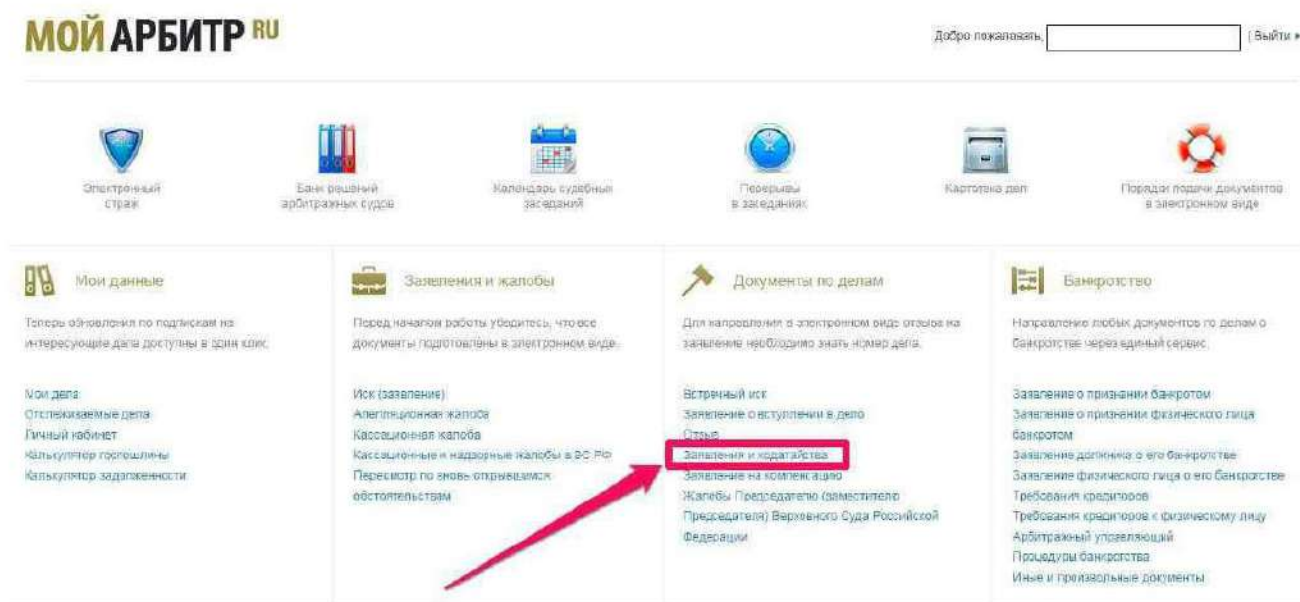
МОЙ АРБИТР RU

Добро пожаловать, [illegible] ( Выйти »

Электронный страж

Банк решений арбитражных судов

Календарь судебных заседаний

Перерывы в заседаниях

Картотека дел

Порядок подачи документов в электронном виде

Мои данные

Теперь обновления по подпискам на интересующие дела доступны в один клик.

Мои дела
Отслеживаемые дела
Личный кабинет
Калькулятор госпошлины
Калькулятор задолженности

Заявления и жалобы

Перед началом работы убедитесь, что все документы подготовлены в электронном виде.

Иск (заявление)
Апелляционная жалоба
Кассационная жалоба
Кассационные и надзорные жалобы в ВС РФ
Пересмотр по вновь открывшимся обстоятельствам

Документы по делам

Для направления в электронном виде отзыва на заявление необходимо знать номер дела.

Встречный иск
Заявление о вступлении в дело
Отзыв
Заявления и ходатайства
Заявление на компенсацию
Жалобы Председателю (заместителю Председателя) Верховного Суда Российской Федерации

Банкротство

Направление любых документов по делам о банкротстве через единый сервис.

Заявление о признании банкротом
Заявление о признании физического лица банкротом
Заявление должника о его банкротстве
Заявление физического лица о его банкротстве
Требования кредиторов
Требования кредиторов к физическому лицу
Арбитражный управляющий
Процедуры банкротства
Иные и произвольные документы